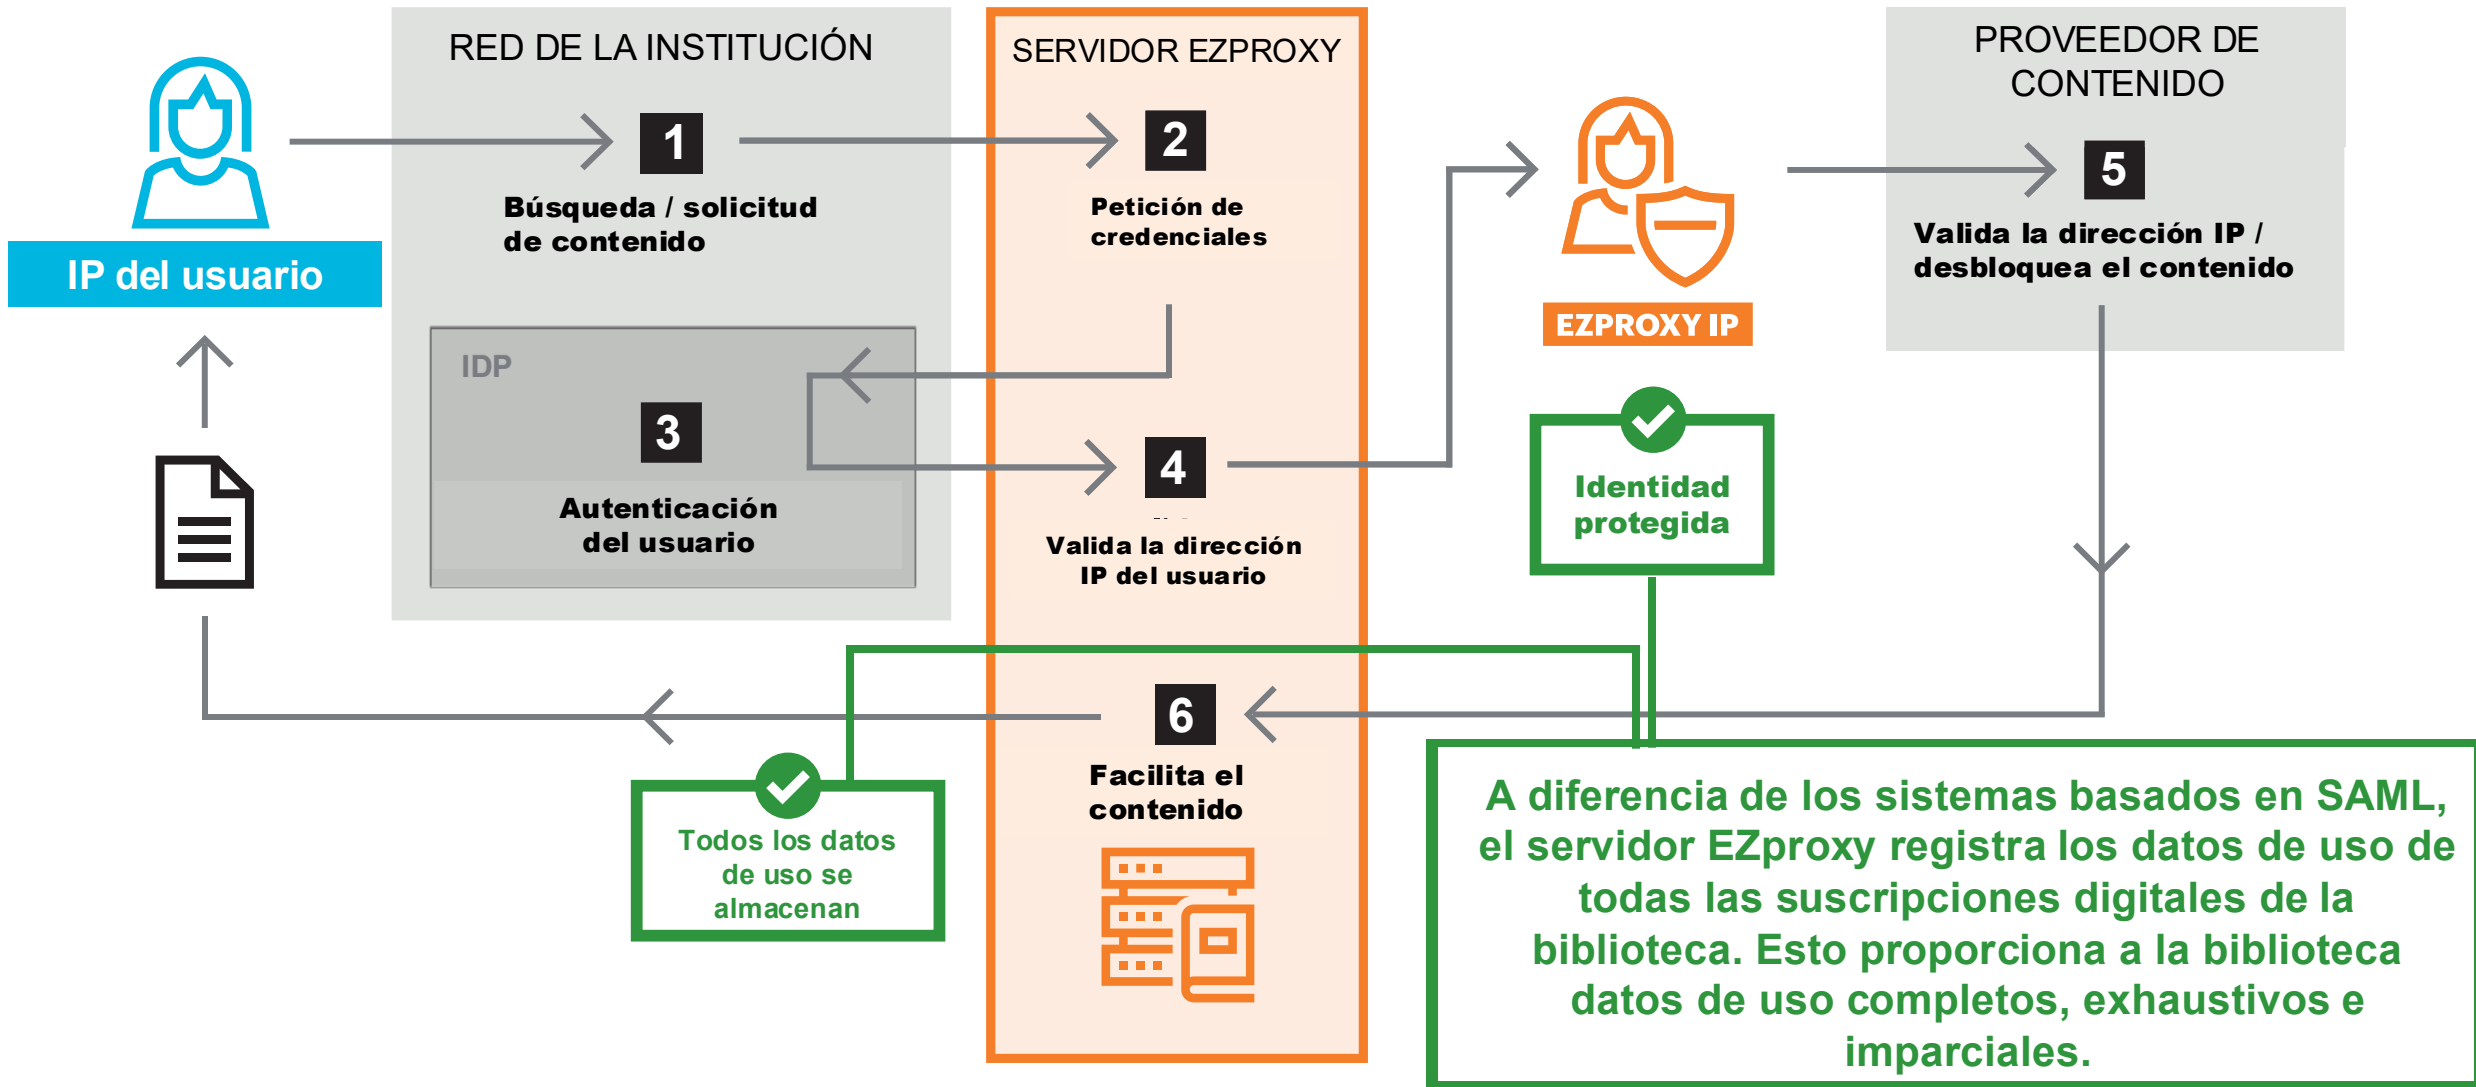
IP del usuario

RED DE LA INSTITUCIÓN

1

Búsqueda / solicitud de contenido

IDP

3

Autenticación del usuario

SERVIDOR EZPROXY

2

Petición de credenciales

4

Valida la dirección IP del usuario

6

Facilita el contenido

EZPROXY IP

Identidad protegida

PROVEEDOR DE CONTENIDO

5

Valida la dirección IP / desbloquea el contenido

Todos los datos de uso se almacenan

A diferencia de los sistemas basados en SAML, el servidor EZproxy registra los datos de uso de todas las suscripciones digitales de la biblioteca. Esto proporciona a la biblioteca datos de uso completos, exhaustivos e imparciales.